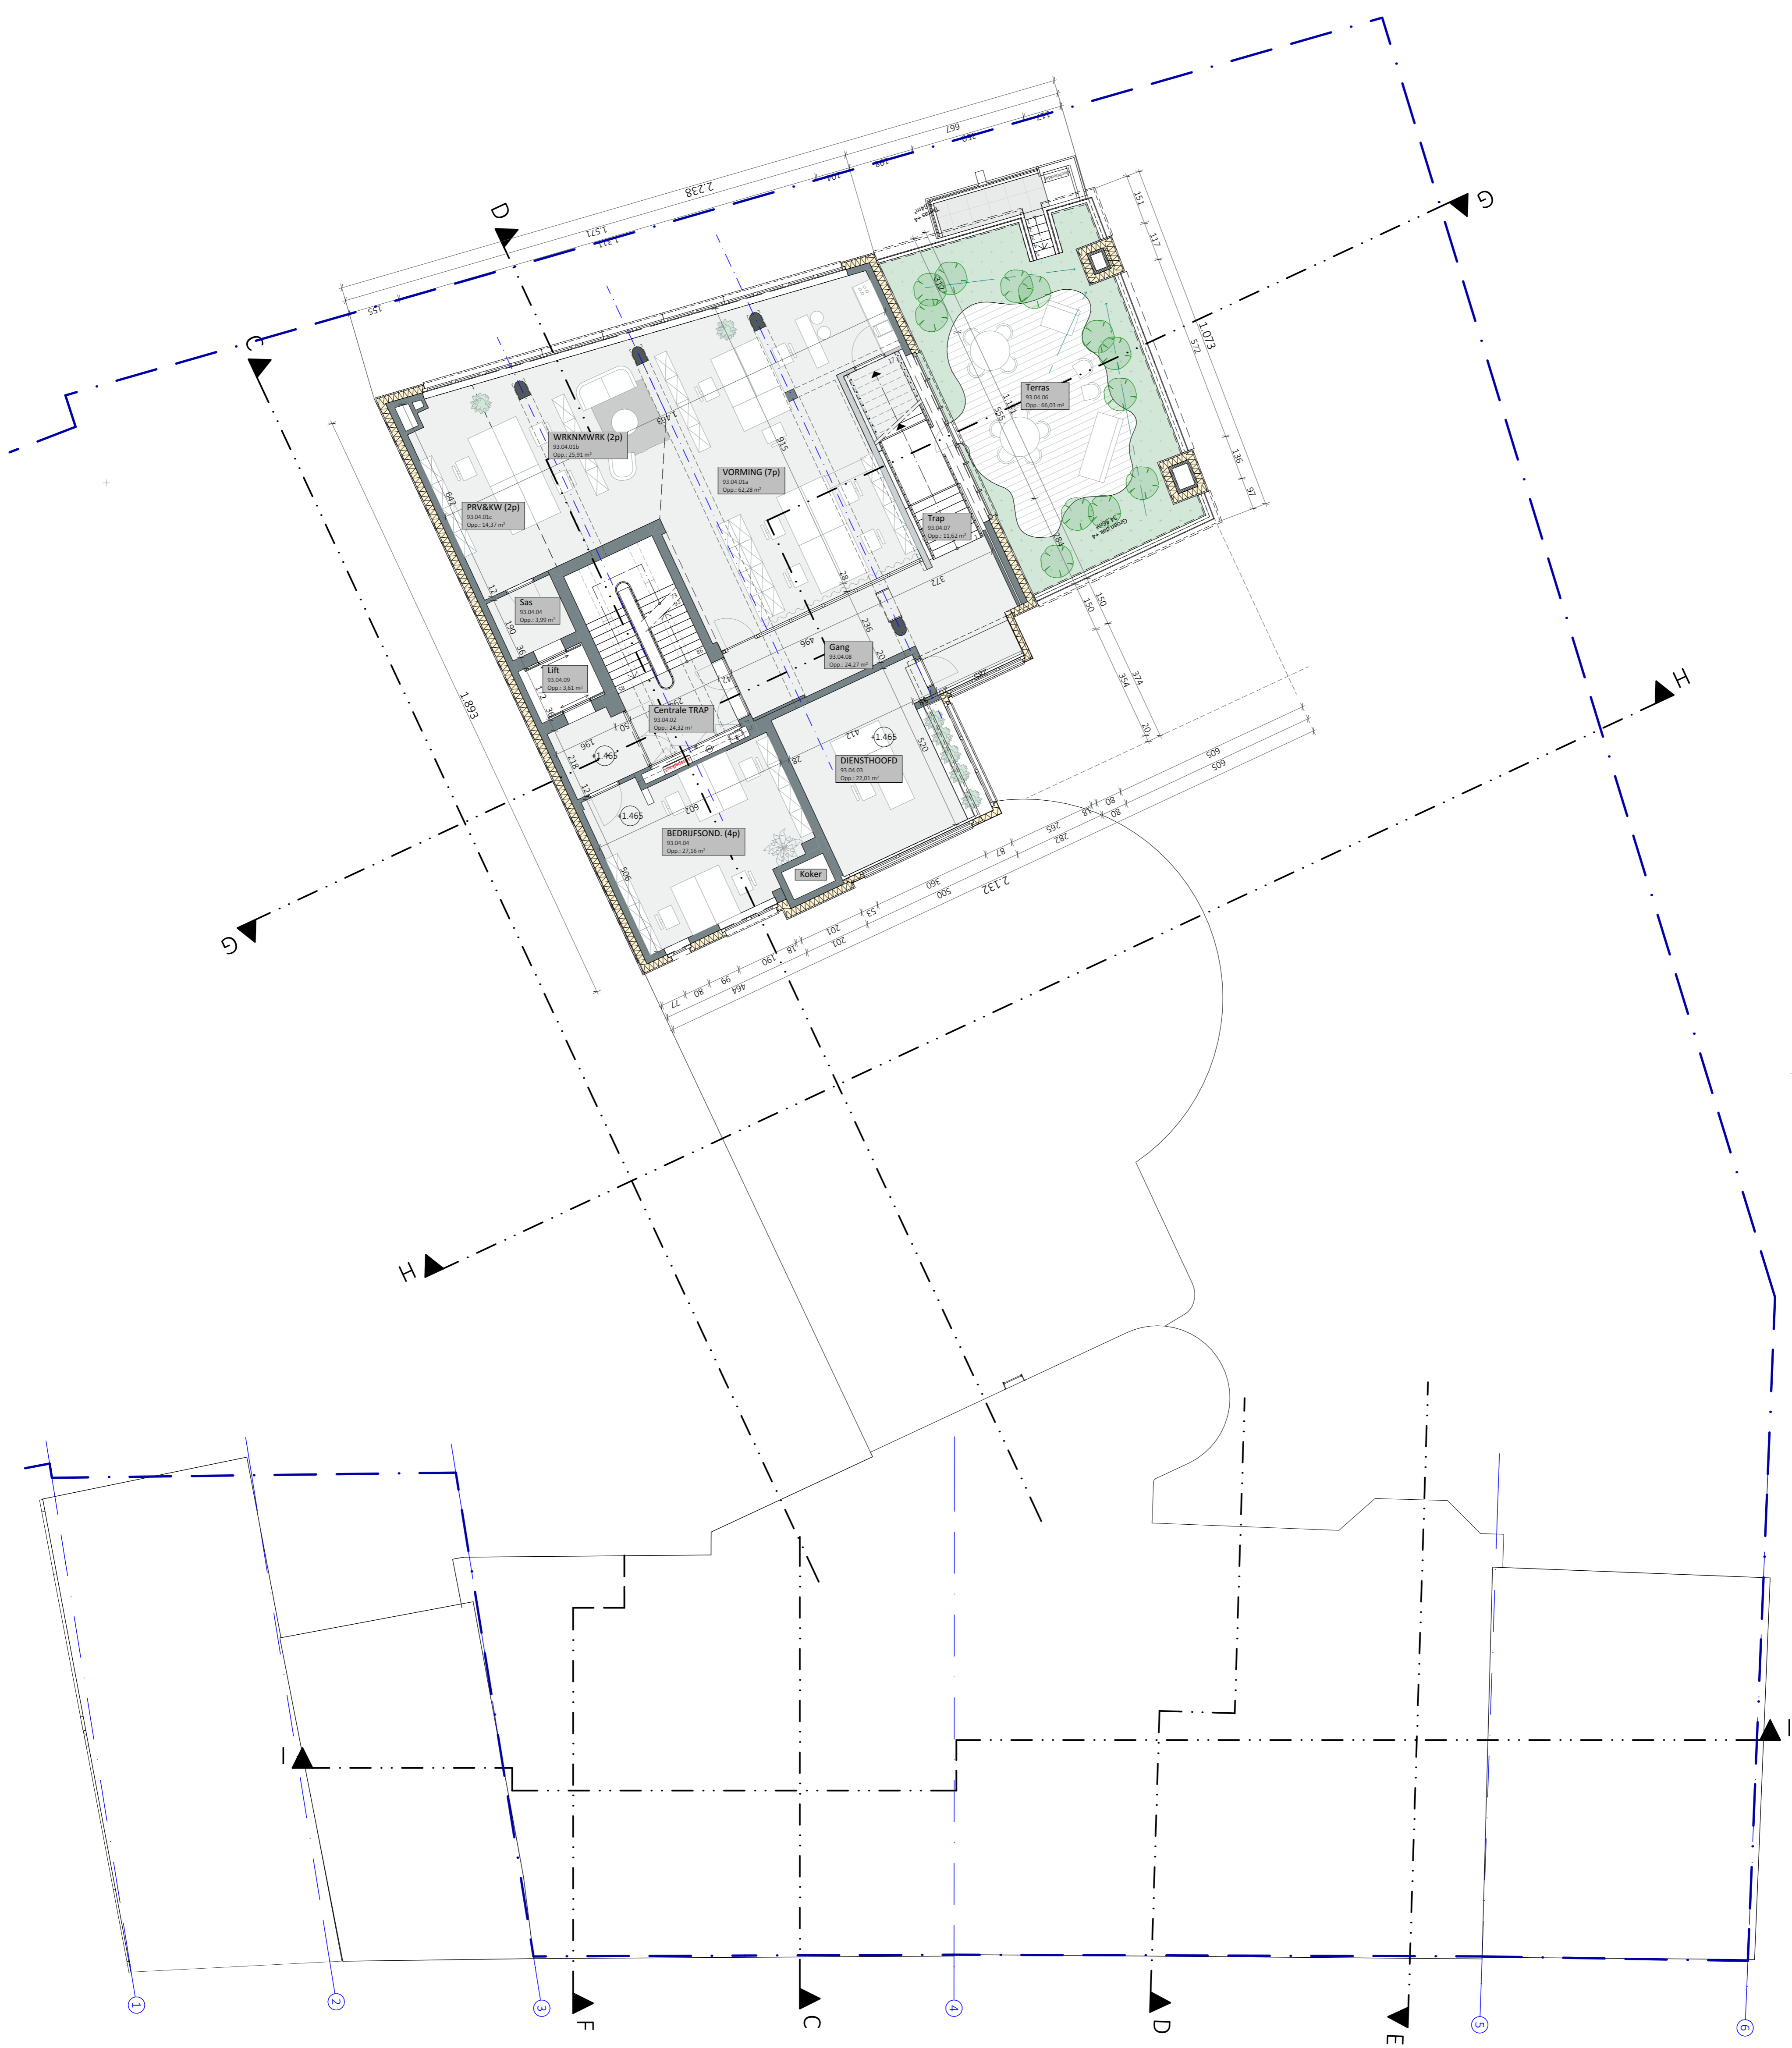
2.238
667
1.571
1.311
155
D
C
G
H
1.073
151
117
572
136
97
Terras
93.04.06
Opp.: 66,03 m²
WRKNMWRK (2p)
93.04.01b
Opp.: 25,91 m²
VORMING (7p)
93.04.01a
Opp.: 62,28 m²
PRV&KW (2p)
93.04.01c
Opp.: 14,37 m²
Trap
93.04.07
Opp.: 11,62 m²
Sas
93.04.04
Opp.: 3,99 m²
Lift
93.04.09
Opp.: 3,61 m²
Gang
93.04.08
Opp.: 24,27 m²
Centrale TRAP
93.04.02
Opp.: 24,32 m²
DIENSTHOOFD
93.04.03
Opp.: 22,01 m²
BEDRIJFSOND. (4p)
93.04.04
Opp.: 27,16 m²
Koker
+1.465
+1.465
+1.465
1.893
915
372
496
412
520
509
509
2.132
500
360
201
201
464
150
150
374
354
80
80
265
282
87
53
190
18
99
80
77
602
506
196
I
F
C
D
E
1
2
3
4
5
6